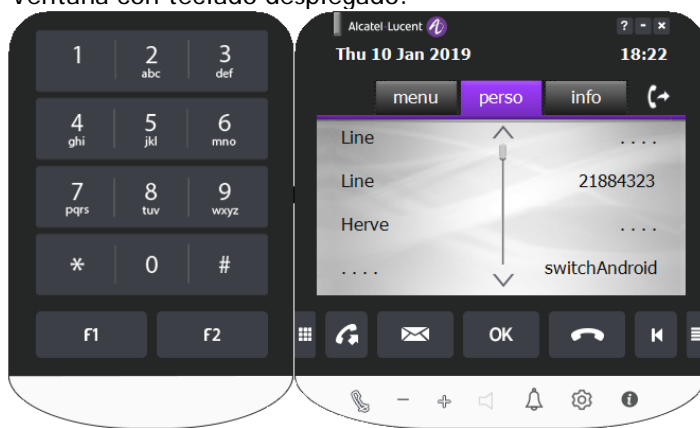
Ventana con teclado desplegado:

1
2 abc
3 def
4 ghi
5 jkl
6 mno
7 pqrs
8 tuv
9 wxyz
*
0
#
F1
F2

Alcatel·Lucent
? - ×
Thu 10 Jan 2019
18:22
menu
perso
info

Line ....
Line 21884323
Herve ....
.... switchAndroid

OK

− +